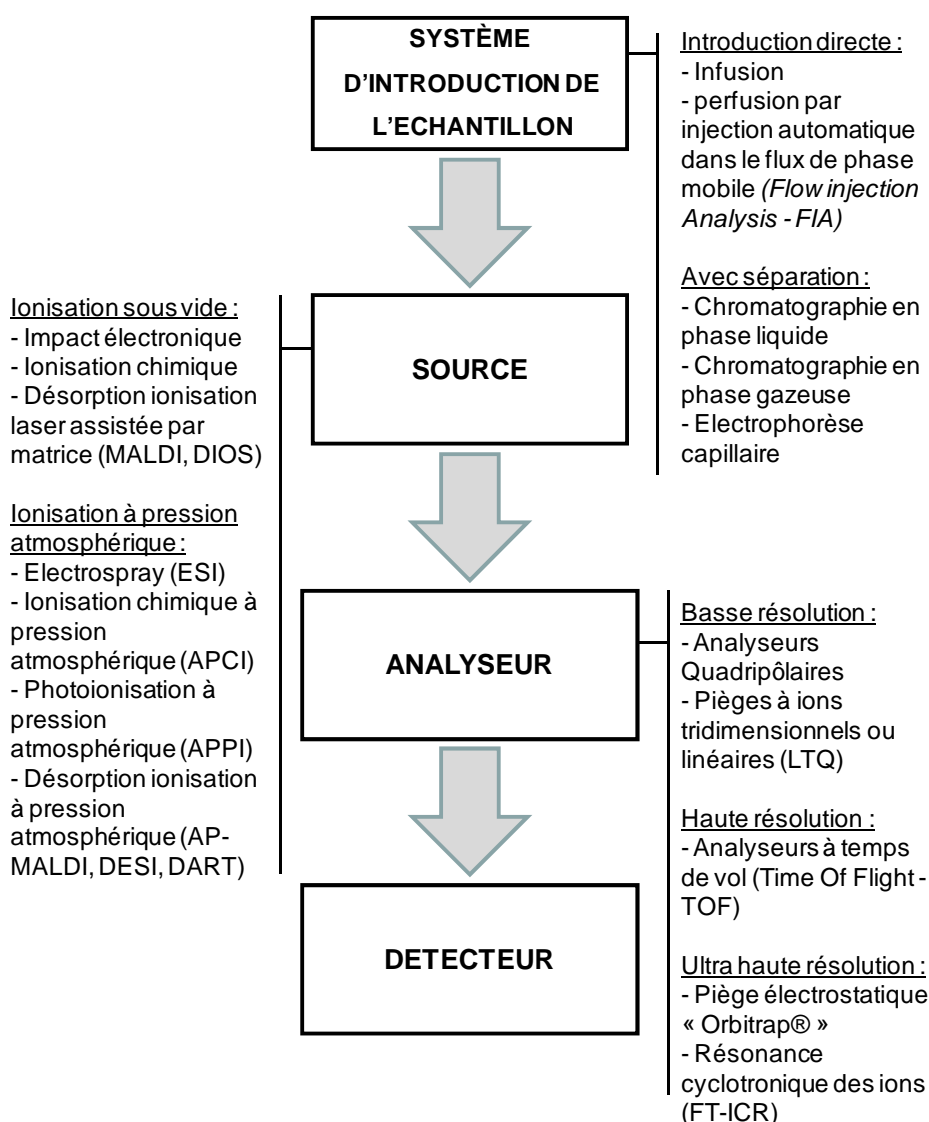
SYSTÈME D'INTRODUCTION DE L'ECHANTILLON

Introduction directe :
- Infusion
- perfusion par injection automatique dans le flux de phase mobile *(Flow injection Analysis - FIA)*

Avec séparation :
- Chromatographie en phase liquide
- Chromatographie en phase gazeuse
- Electrophorèse capillaire

Ionisation sous vide :
- Impact électronique
- Ionisation chimique
- Désorption ionisation laser assistée par matrice (MALDI, DIOS)

Ionisation à pression atmosphérique :
- Electrospray (ESI)
- Ionisation chimique à pression atmosphérique (APCI)
- Photoionisation à pression atmosphérique (APPI)
- Désorption ionisation à pression atmosphérique (AP-MALDI, DESI, DART)

SOURCE

ANALYSEUR

Basse résolution :
- Analyseurs Quadripôlaires
- Pièges à ions tridimensionnels ou linéaires (LTQ)

Haute résolution :
- Analyseurs à temps de vol (Time Of Flight - TOF)

Ultra haute résolution :
- Piège électrostatique « Orbitrap® »
- Résonance cyclotronique des ions (FT-ICR)

DETECTEUR